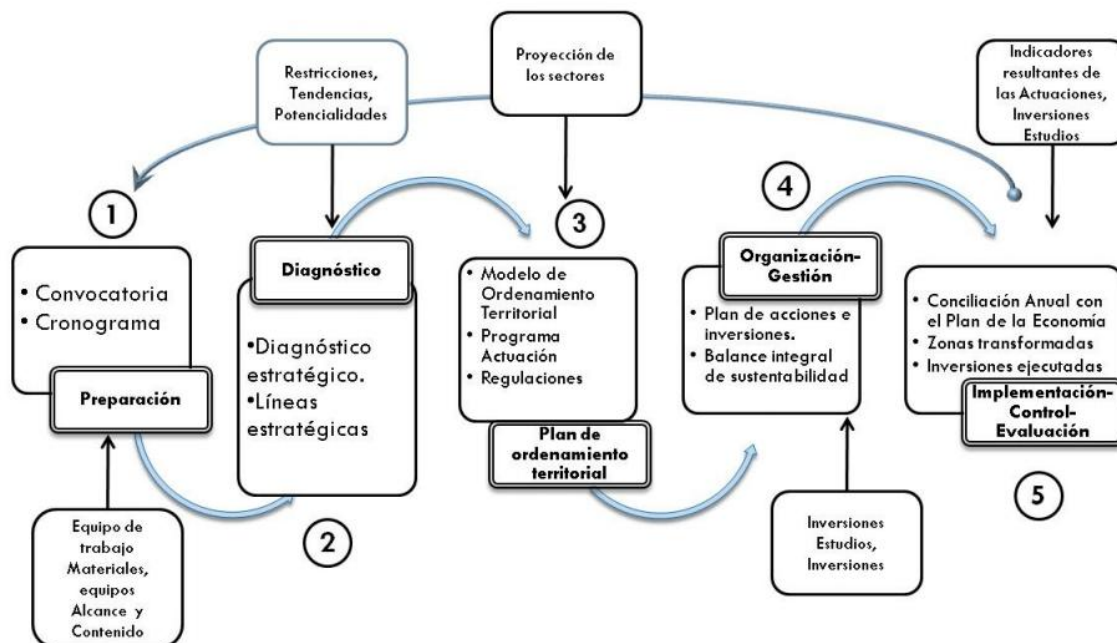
Restricciones, Tendencias, Potencialidades

Proyección de los sectores

Indicadores resultantes de las Actuaciones, Inversiones Estudios

1

• Convocatoria
• Cronograma

Preparación

Equipo de trabajo Materiales, equipos Alcance y Contenido

Diagnóstico

•Diagnóstico estratégico.
•Líneas estratégicas

2

3

• Modelo de Ordenamiento Territorial
• Programa Actuación
• Regulaciones

Plan de ordenamiento territorial

4

Organización-Gestión

• Plan de acciones e inversiones.
• Balance integral de sustentabilidad

Inversiones Estudios, Inversiones

• Conciliación Anual con el Plan de la Economía
• Zonas transformadas
• Inversiones ejecutadas

Implementación-Control-Evaluación

5